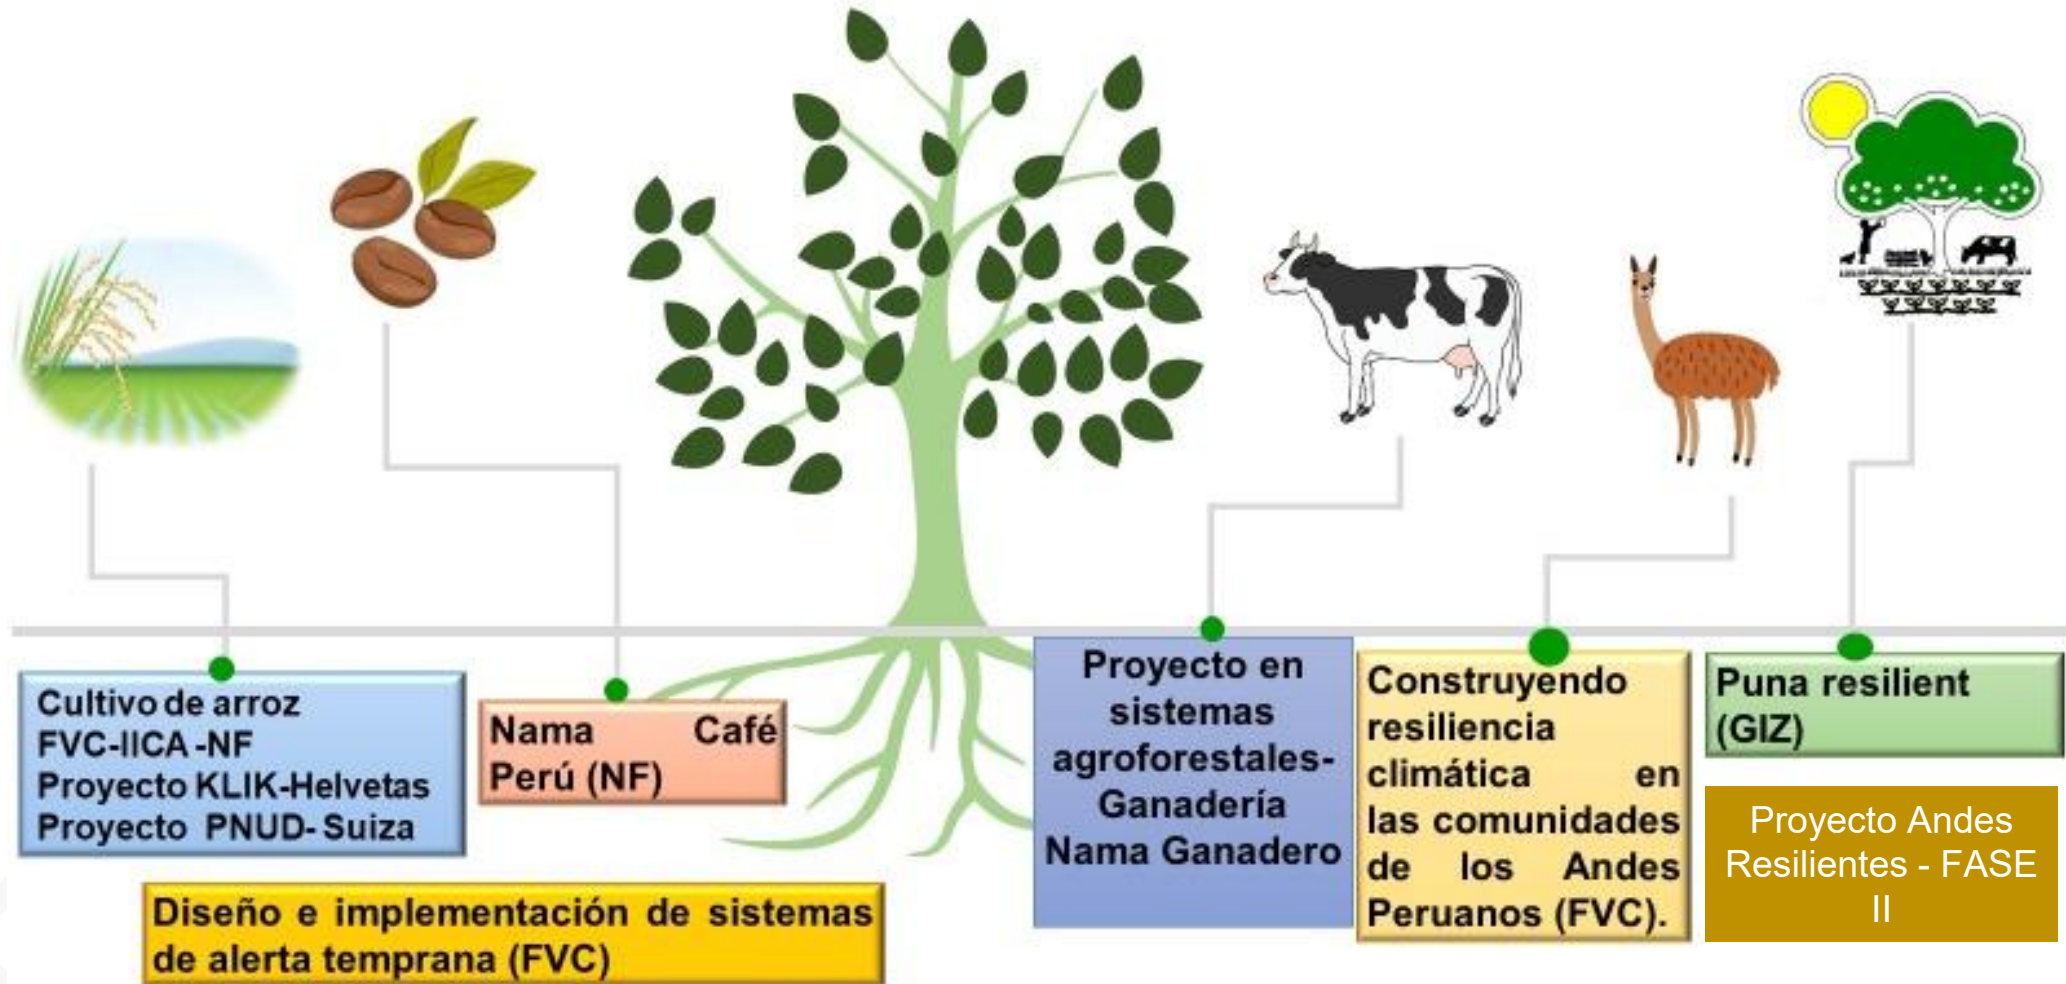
Cultivo de arroz
FVC-IICA -NF
Proyecto KLIK-Helvetas
Proyecto PNUD- Suiza

Nama Café Perú (NF)

Proyecto en sistemas agroforestales-Ganadería
Nama Ganadero

Construyendo resiliencia climática en las comunidades de los Andes Peruanos (FVC).

Puna resilient (GIZ)

Proyecto Andes Resilientes - FASE II

Diseño e implementación de sistemas de alerta temprana (FVC)